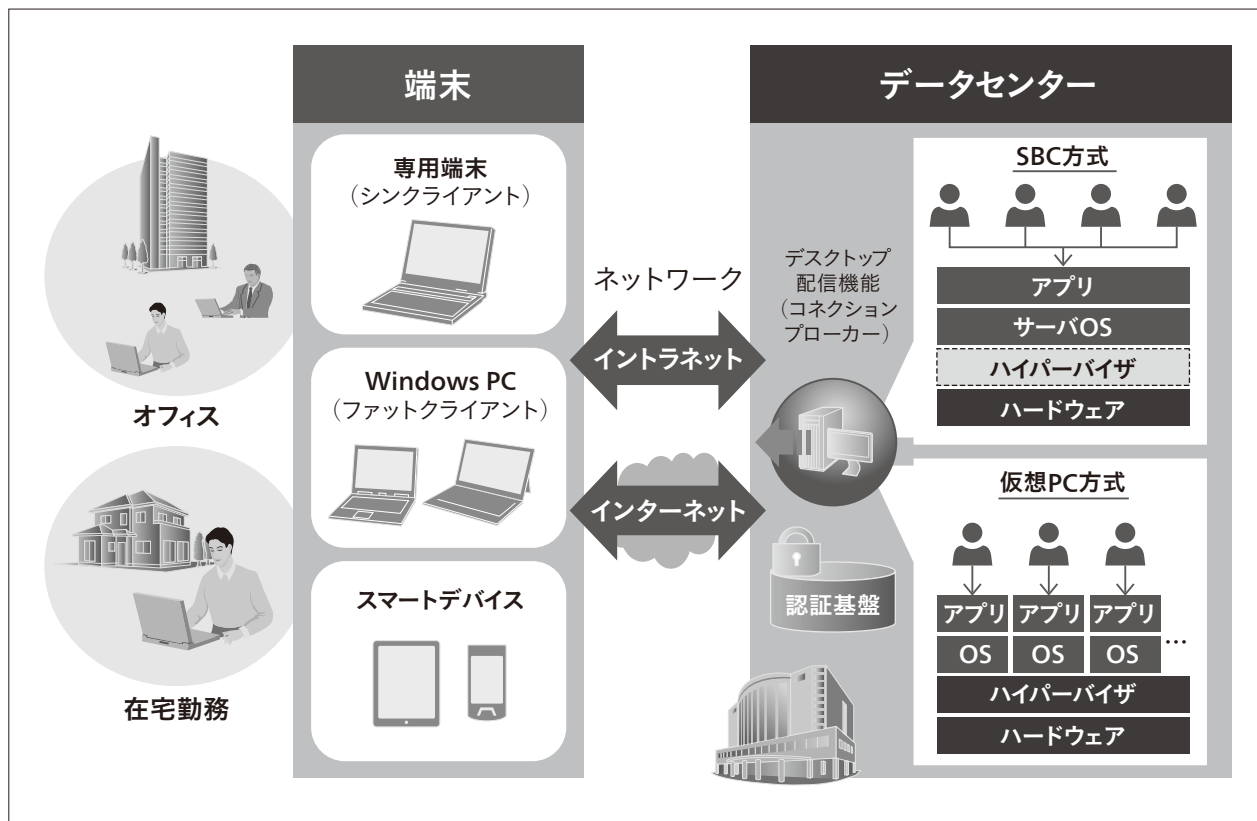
オフィス

在宅勤務

端末

専用端末
（シンクライアント）

Windows PC
（ファットクライアント）

スマートデバイス

ネットワーク

イントラネット

インターネット

データセンター

デスクトップ
配信機能
（コネクション
ブローカー）

認証基盤

SBC方式

アプリ

サーバOS

ハイパーバイザ

ハードウェア

仮想PC方式

| アプリ | アプリ | アプリ | … |
|---|---|---|---|
| OS | OS | OS | |

ハイパーバイザ

ハードウェア